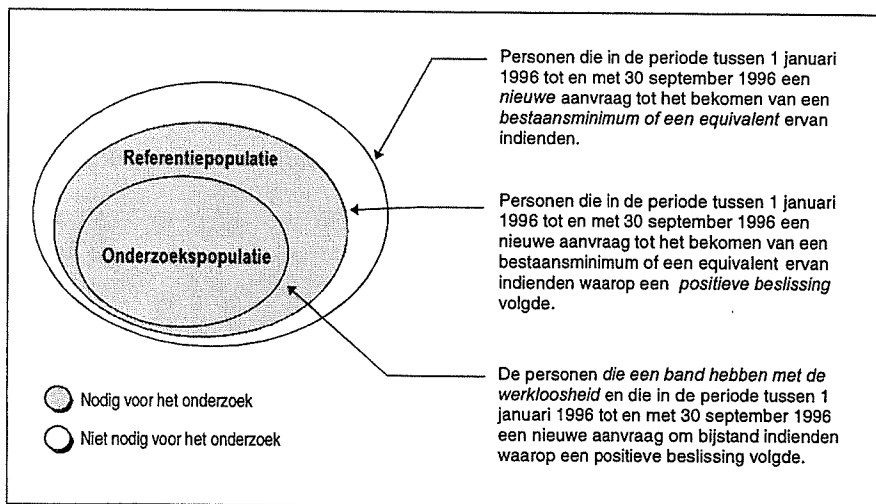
Referentiepopulatie

Onderzoekspopulatie

Personen die in de periode tussen 1 januari 1996 tot en met 30 september 1996 een *nieuwe* aanvraag tot het bekomen van een *bestaansminimum of een equivalent* ervan indienden.

Personen die in de periode tussen 1 januari 1996 tot en met 30 september 1996 een nieuwe aanvraag tot het bekomen van een bestaansminimum of een equivalent ervan indienden waarop een *positieve beslissing* volgde.

De personen *die een band hebben met de werkloosheid* en die in de periode tussen 1 januari 1996 tot en met 30 september 1996 een nieuwe aanvraag om bijstand indienden waarop een positieve beslissing volgde.

Nodig voor het onderzoek

Niet nodig voor het onderzoek